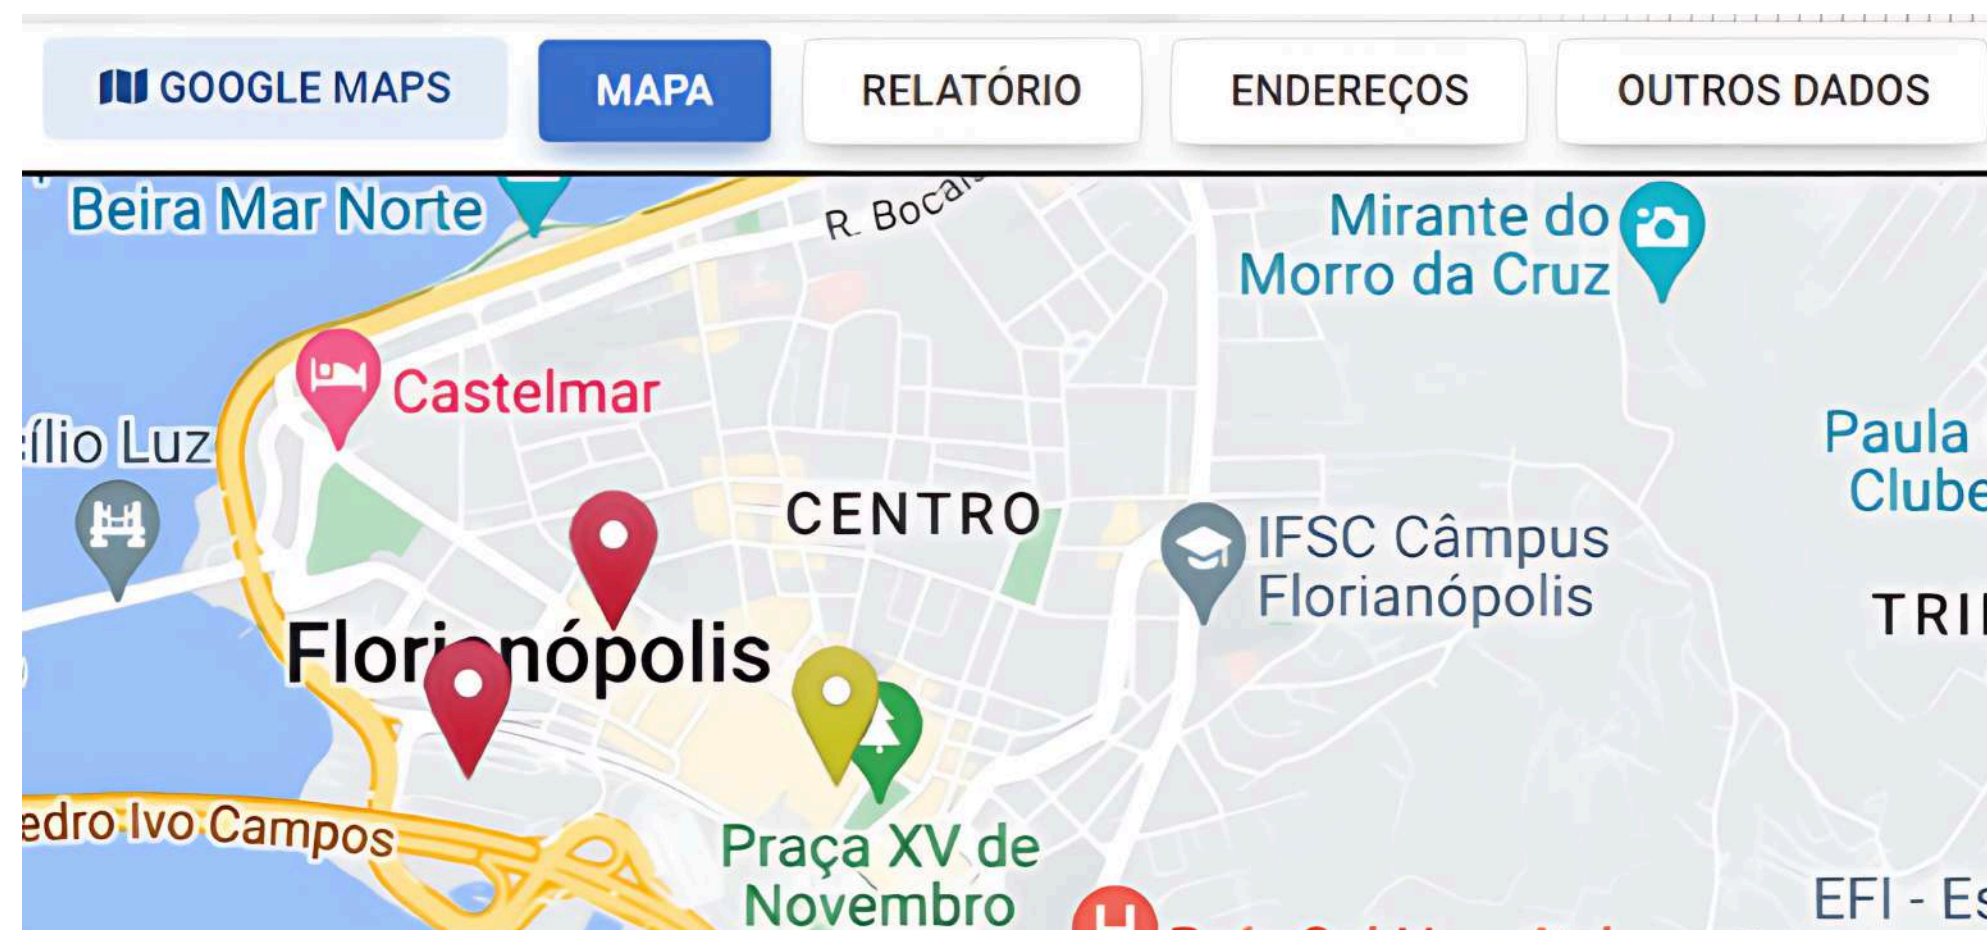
GOOGLE MAPS
MAPA
RELATÓRIO
ENDEREÇOS
OUTROS DADOS

Beira Mar Norte
R. Boca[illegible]
Mirante do Morro da Cruz
Castelmar
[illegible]ílio Luz
CENTRO
Paula Clube
IFSC Câmpus Florianópolis
TRI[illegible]
Flori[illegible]nópolis
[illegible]edro Ivo Campos
Praça XV de Novembro
EFI - Es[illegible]